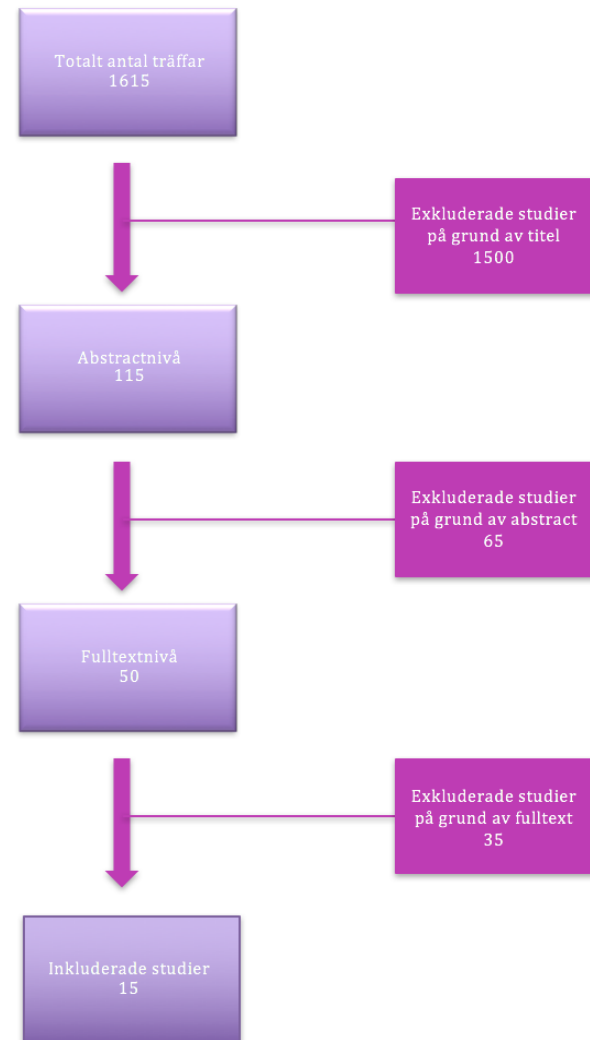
Totalt antal träffar
1615

Exkluderade studier på grund av titel
1500

Abstractnivå
115

Exkluderade studier på grund av abstract
65

Fulltextnivå
50

Exkluderade studier på grund av fulltext
35

Inkluderade studier
15